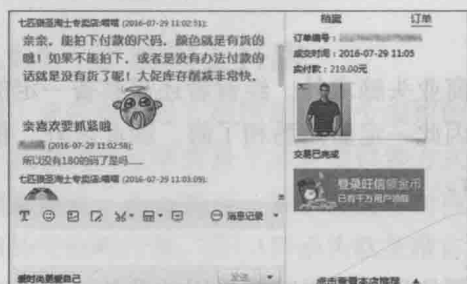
七匹狼百淘士专卖店:嘻嘻 (2016-07-29 11:02:51):
亲亲，能拍下付款的尺码，颜色就是有货的哦！如果不能拍下，或者是没有办法付款的话就是没有货了呢！大促库存都减非常快。

亲亲欢迎抓狐啦

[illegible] (2016-07-29 11:02:58):
所以没有180的码了是吗……

七匹狼百淘士专卖店:嘻嘻 (2016-07-29 11:03:09):

消息记录

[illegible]

发送

档案
订单
订单编号：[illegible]
成交时间：2016-07-29 11:05
实付款：219.00元

交易已完成

登录旺信赚金币
已有千万用户领取

点击查看本次服务